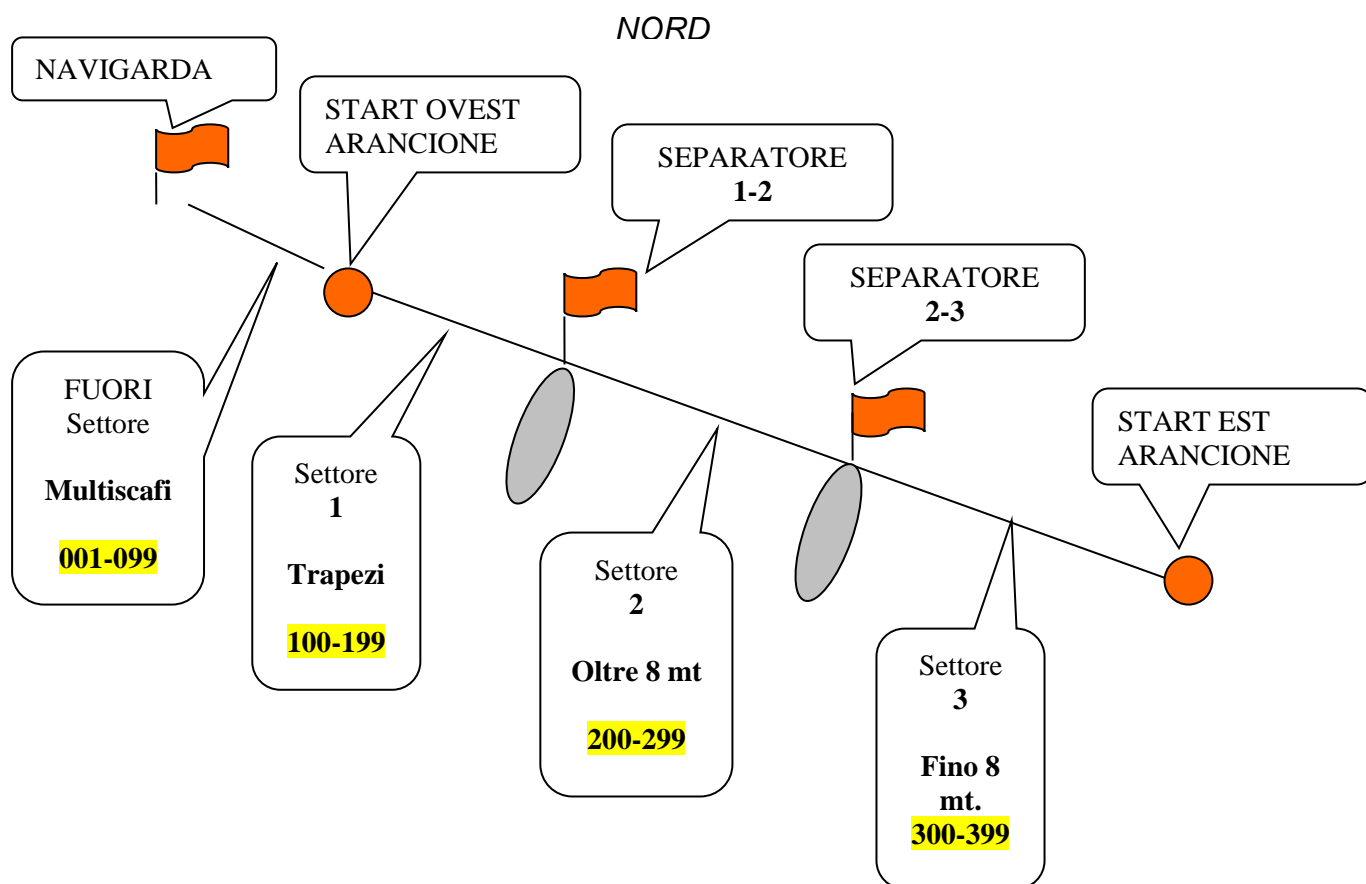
NORD

NAVIGARDA

START OVEST ARANCIONE

SEPARATORE
1-2

SEPARATORE
2-3

START EST ARANCIONE

FUORI Settore

Multiscafi

001-099

Settore
1

Trapezi

100-199

Settore
2

Oltre 8 mt

200-299

Settore
3

Fino 8 mt.
300-399